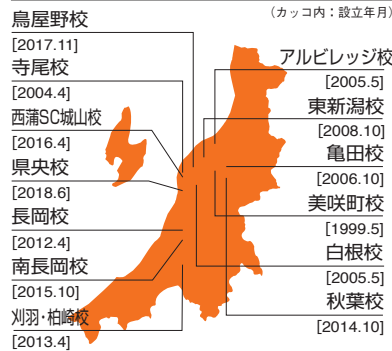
（カッコ内：設立年月）

鳥屋野校
[2017.11]
寺尾校
[2004.4]
西蒲SC城山校
[2016.4]
県央校
[2018.6]
長岡校
[2012.4]
南長岡校
[2015.10]
刈羽・柏崎校
[2013.4]

アルビレッジ校
[2005.5]
東新潟校
[2008.10]
亀田校
[2006.10]
美咲町校
[1999.5]
白根校
[2005.5]
秋葉校
[2014.10]